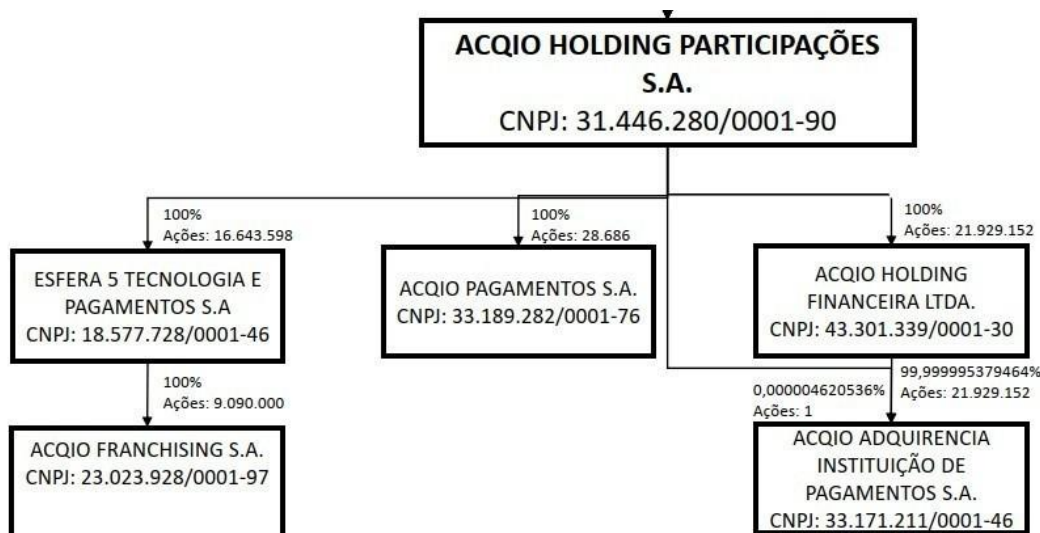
ACQIO HOLDING PARTICIPAÇÕES S.A.
CNPJ: 31.446.280/0001-90

100%
Ações: 16.643.598

100%
Ações: 28.686

100%
Ações: 21.929.152

ESFERA 5 TECNOLOGIA E PAGAMENTOS S.A
CNPJ: 18.577.728/0001-46

ACQIO PAGAMENTOS S.A.
CNPJ: 33.189.282/0001-76

ACQIO HOLDING FINANCEIRA LTDA.
CNPJ: 43.301.339/0001-30

100%
Ações: 9.090.000

99,999995379464%
Ações: 21.929.152

0,000004620536%
Ações: 1

ACQIO FRANCHISING S.A.
CNPJ: 23.023.928/0001-97

ACQIO ADQUIRENCIA INSTITUIÇÃO DE PAGAMENTOS S.A.
CNPJ: 33.171.211/0001-46